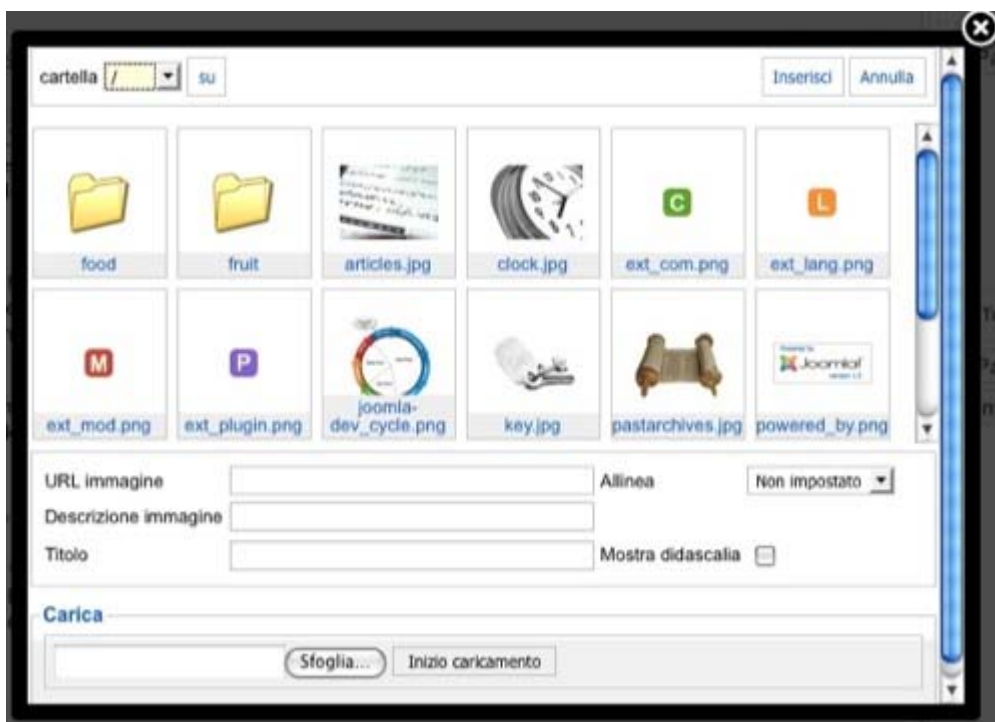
cartella / su

Inserisci Annulla

C

L

food

fruit

articles.jpg

clock.jpg

ext_com.png

ext_lang.png

M

P

Joomla!

ext_mod.png

ext_plugin.png

joomla-dev_cycle.png

key.jpg

pastarchives.jpg

powered_by.png

URL immagine

Allinea

Non impostato

Descrizione immagine

Titolo

Mostra didascalia

Carica

Sfoglia...

Inizio caricamento